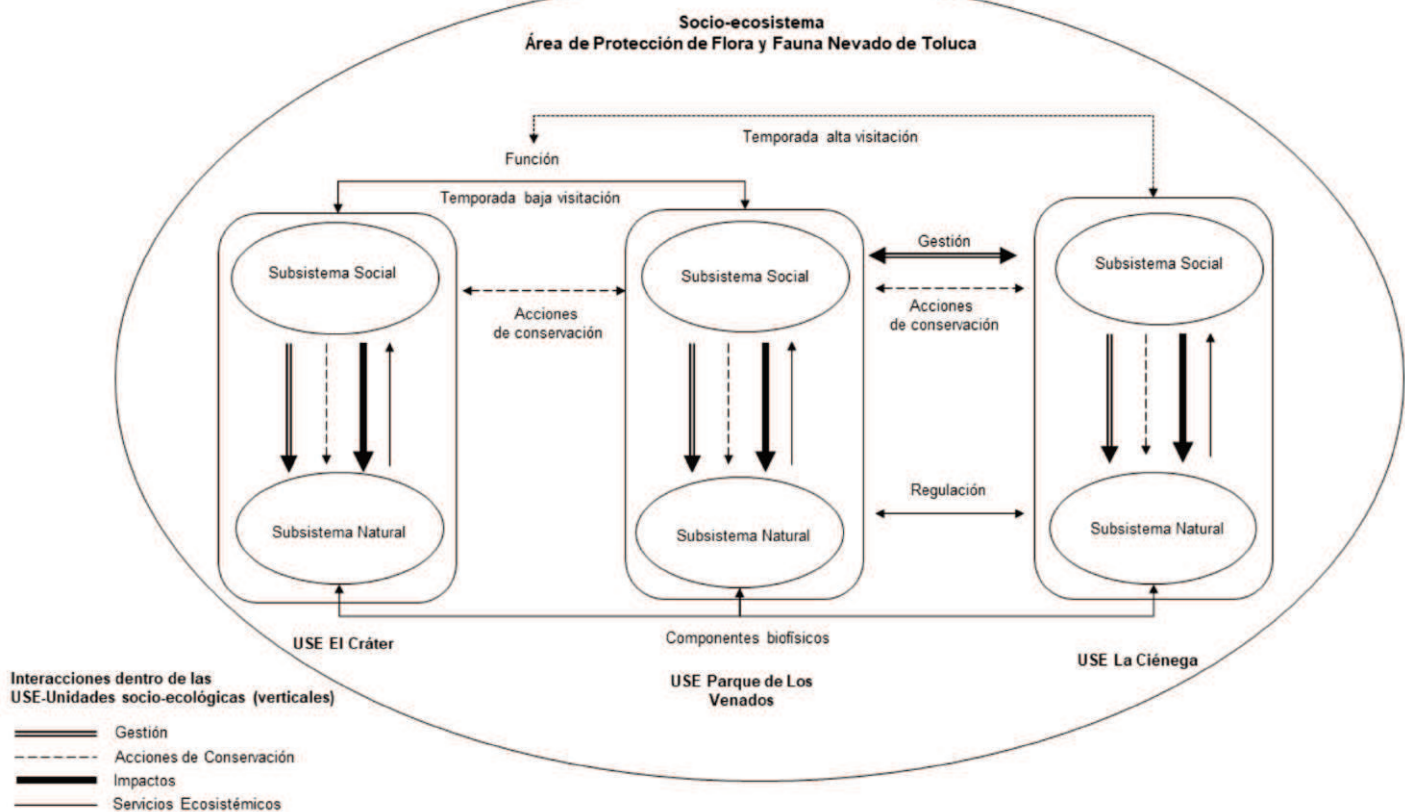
Socio-ecosistema
Área de Protección de Flora y Fauna Nevado de Toluca

Función

Temporada alta visitación

Temporada baja visitación

Subsistema Social

Subsistema Natural

Acciones de conservación

Subsistema Social

Subsistema Natural

Gestión

Acciones de conservación

Regulación

Subsistema Social

Subsistema Natural

USE El Cráter

Componentes biofísicos

USE La Ciénega

USE Parque de Los Venados

Interacciones dentro de las USE-Unidades socio-ecológicas (verticales)

Gestión
Acciones de Conservación
Impactos
Servicios Ecosistémicos